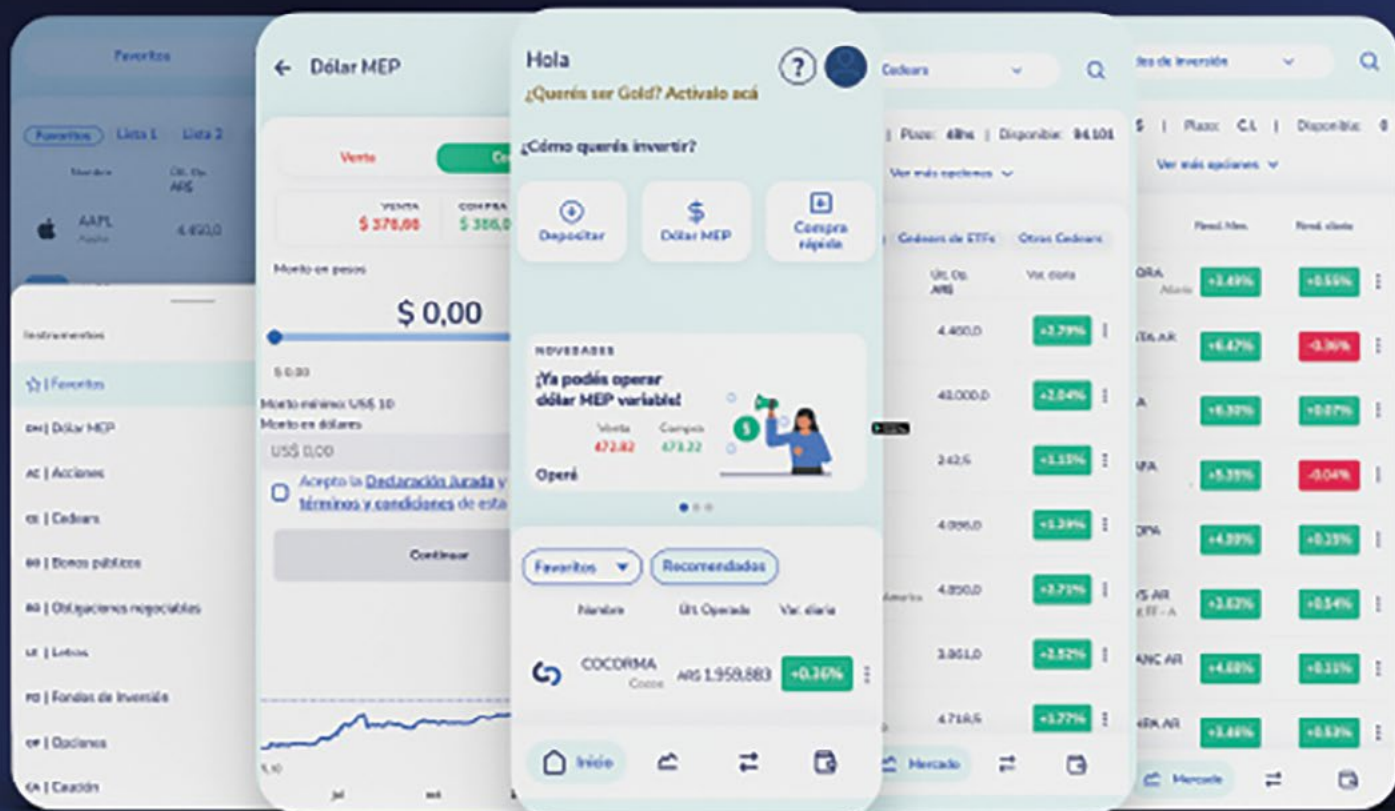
Favoritos

Favoritos Lista 1 Lista 2

Nombre Últ. Op. ARS

AAPL 4.450,0

Instrumentos

☆ | Favoritos

DM | Dólar MEP

AC | Acciones

CE | Cedears

BP | Bonos públicos

BO | Obligaciones negociables

LE | Letras

FO | Fondos de inversión

OP | Opciones

CA | Caución

← Dólar MEP

Venta Co

VENTA $ 378,00

COMPRA $ 386,0

Monto en pesos

$ 0,00

$ 0,00

Monto mínimo: US$ 10

Monto en dólares

US$ 0,00

Acepto la Declaración Jurada y términos y condiciones de esta

Continuar

Hola

¿Querés ser Gold? Activalo acá

¿Cómo querés invertir?

Depositar

Dólar MEP

Compra rápida

NOVEDADES

¡Ya podés operar dólar MEP variable!

Venta 472,82

Compra 473,22

Operá

Favoritos

Recomendados

Nombre Últ. Operado Var. diaria

COCORMA ARS 1.959,883 +0,36%

Inicio

Cedears

| Plazo: 48hs | Disponible: 94.101

Ver más opciones

Cedears de ETFs Otros Cedears

Últ. Op. ARS Var. diaria

4.450,0 +2,79%

48.000,0 +2,04%

242,5 +1,15%

4.096,0 +1,39%

4.850,0 +2,71%

3.861,0 +2,52%

4.716,5 +1,77%

Mercado

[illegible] de inversión

$ | Plazo: C.I. | Disponible:

Ver más opciones

Rend. Mes. Rend. diario

ORA +3,49% +0,55%

TA AR +6,47% -0,36%

A +6,30% +0,07%

AFA +5,39% -0,04%

OPA +4,89% +0,23%

YS AR +3,62% +0,54%

ANC AR +4,68% +0,21%

ARK AR +3,46% +0,53%

Mercado